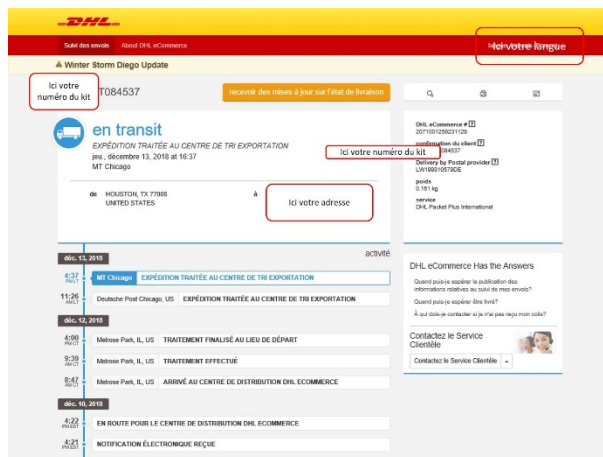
DHL

Suivi des envois | About DHL eCommerce

Ici votre langue

⚠ Winter Storm Diego Update

Ici votre numéro du kit

T084537

recevoir des mises à jour sur l'état de livraison

en transit

EXPÉDITION TRAITÉE AU CENTRE DE TRI EXPORTATION

jeu., décembre 13, 2018 at 16:37

MT Chicago

de HOUSTON, TX 77000 UNITED STATES

à

Ici votre adresse

DHL eCommerce #
2071001259231128

confirmation du client
084537

Ici votre numéro du kit

Delivery by Postal provider
LW199810579DE

poids
0.151 kg

service
DHL Packet Plus International

activité

déc. 13, 2018

4:37 PM CT | MT Chicago | EXPÉDITION TRAITÉE AU CENTRE DE TRI EXPORTATION

11:26 AM CT | Deutsche Post Chicago, US | EXPÉDITION TRAITÉE AU CENTRE DE TRI EXPORTATION

déc. 12, 2018

4:00 PM CT | Melrose Park, IL, US | TRAITEMENT FINALISÉ AU LIEU DE DÉPART

9:30 AM CT | Melrose Park, IL, US | TRAITEMENT EFFECTUÉ

8:47 AM CT | Melrose Park, IL, US | ARRIVÉ AU CENTRE DE DISTRIBUTION DHL ECOMMERCE

déc. 10, 2018

4:22 PM EST | EN ROUTE POUR LE CENTRE DE DISTRIBUTION DHL ECOMMERCE

4:21 PM EST | NOTIFICATION ÉLECTRONIQUE REÇUE

DHL eCommerce Has the Answers

Quand puis-je espérer la publication des informations relatives au suivi de mes envois?

Quand puis-je espérer être livré?

À qui dois-je contacter si je n'ai pas reçu mon colis?

Contactez le Service Clientèle

Contactez le Service Clientèle